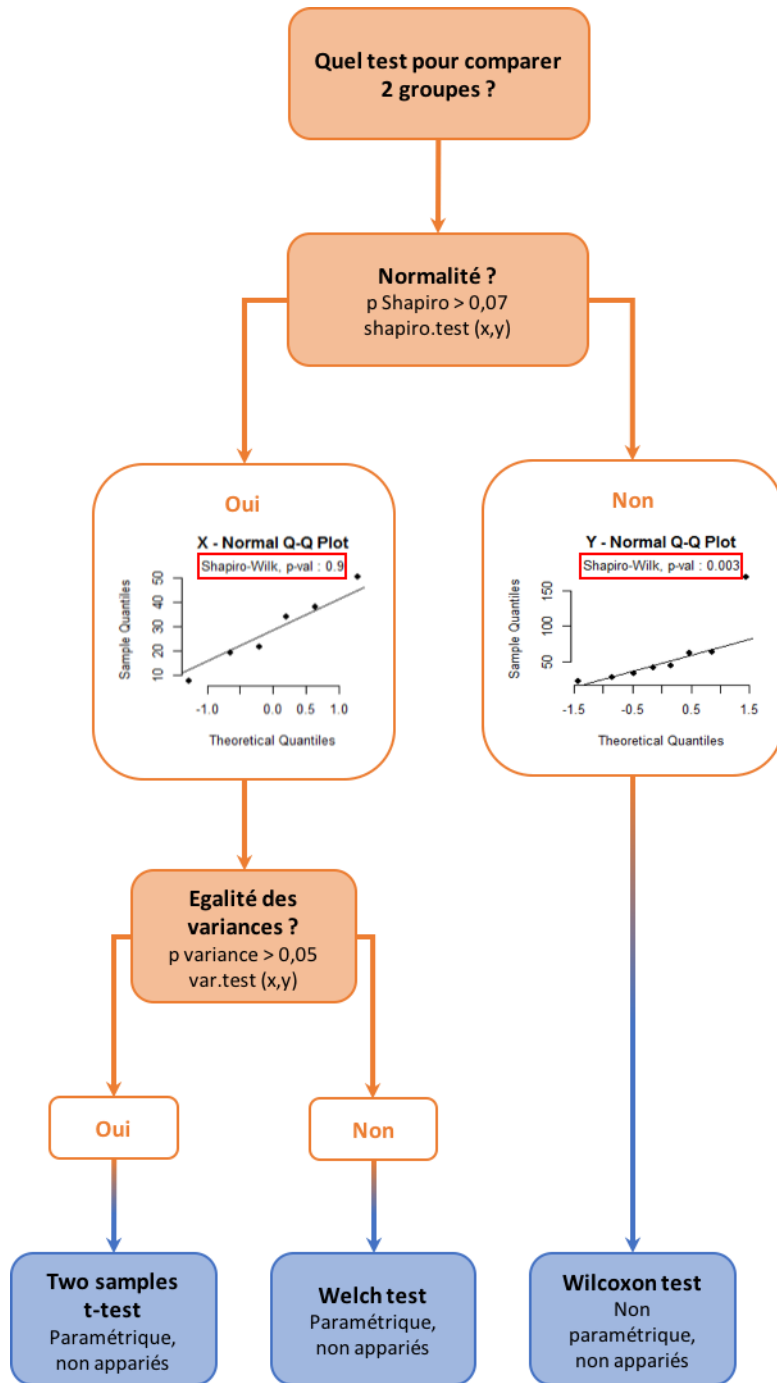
Quel test pour comparer 2 groupes ?

Normalité ?
p Shapiro > 0,07
shapiro.test (x,y)

Oui

X - Normal Q-Q Plot
Shapiro-Wilk, p-val : 0.9
Sample Quantiles
10 20 30 40 50
-1.0 0.0 0.5 1.0
Theoretical Quantiles

Non

Y - Normal Q-Q Plot
Shapiro-Wilk, p-val : 0.003
Sample Quantiles
50 100 150
-1.5 -0.5 0.5 1.5
Theoretical Quantiles

Egalité des variances ?
p variance > 0,05
var.test (x,y)

Oui

Non

Two samples t-test
Paramétrique, non appariés

Welch test
Paramétrique, non appariés

Wilcoxon test
Non paramétrique, non appariés